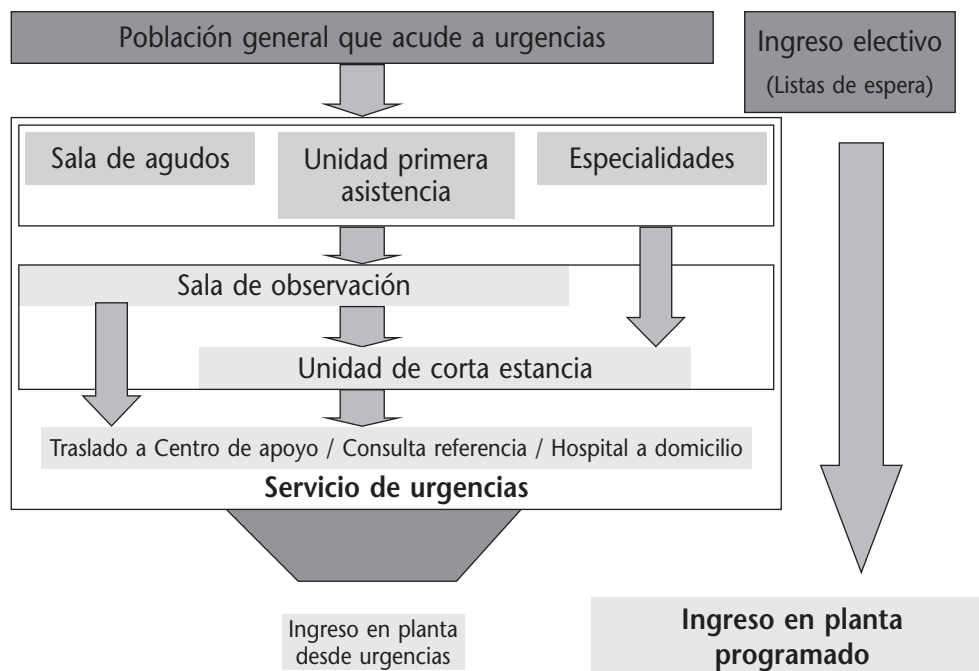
Población general que acude a urgencias

Ingreso electivo
(Listas de espera)

Sala de agudos

Unidad primera asistencia

Especialidades

Sala de observación

Unidad de corta estancia

Traslado a Centro de apoyo / Consulta referencia / Hospital a domicilio

Servicio de urgencias

Ingreso en planta desde urgencias

Ingreso en planta programado